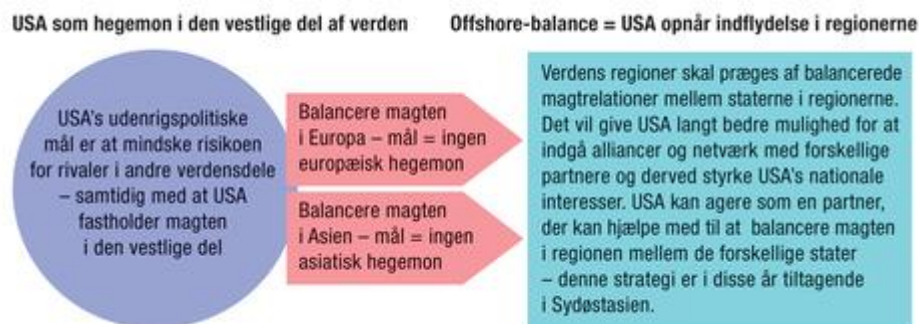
USA som hegemon i den vestlige del af verden

Offshore-balance = USA opnår indflydelse i regionerne

USA's udenrigspolitiske mål er at mindske risikoen for rivaler i andre verdensdele – samtidig med at USA fastholder magten i den vestlige del

Balancere magten i Europa – mål = ingen europæisk hegemon

Balancere magten i Asien – mål = ingen asiatisk hegemon

Verdens regioner skal præges af balancerede magtrelationer mellem staterne i regionerne. Det vil give USA langt bedre mulighed for at indgå alliancer og netværk med forskellige partnere og derved styrke USA's nationale interesser. USA kan agere som en partner, der kan hjælpe med til at balancere magten i regionen mellem de forskellige stater – denne strategi er i disse år tiltagende i Sydøstasien.